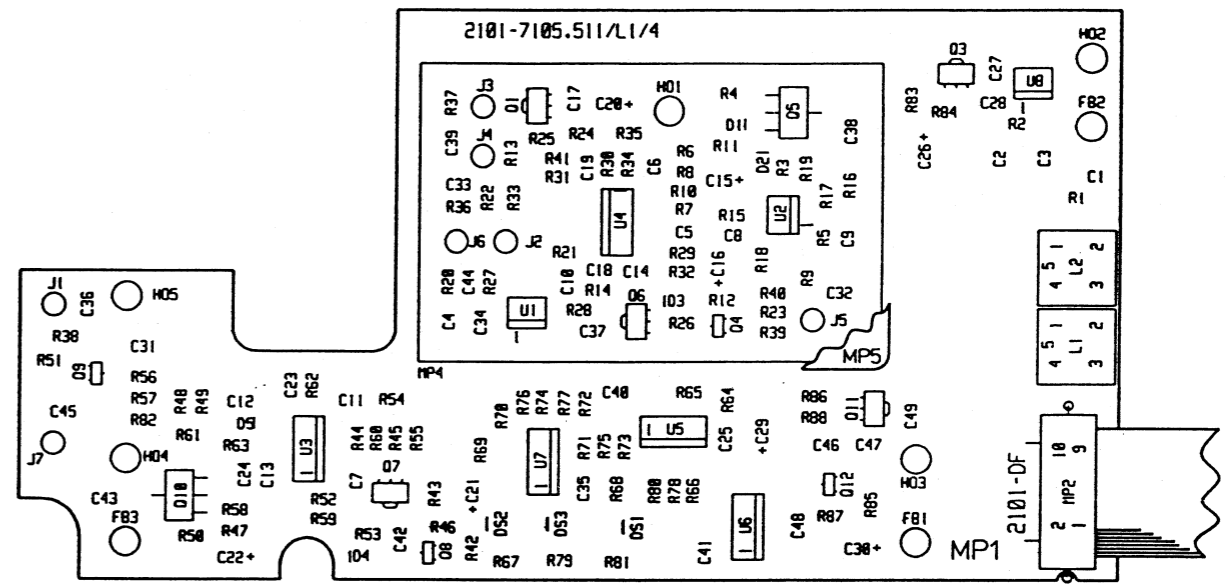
2101-7105.511/L1/4

HO2
Q3
C27
U8
R83
R84
C28
R2
F82
C26+
C2
C3
C1
R1

J3
R37
Q1
C17
C20+
HO1
R4
Q5
D11
C38
C39
J4
R13
R25
R24
R35
R41
R31
C19
R30
R34
C6
R6
R11
R8
R10
D21
R3
R19
C15+
C33
R36
R22
R33
U4
R7
R15
U2
R17
R16
C5
C8
R5
C9
J6
J2
R21
R29
R32
C18
C14
+C16
R18
R28
C44
R27
C10
R14
R9
R40
C32
U1
Q6
ID3
R12
C4
C34
R28
C37
R26
Q4
R23
R39
J5
MP5

4 5 1 L2 2 3
4 5 1 L1 2 3

J1
C36
HO5
R38
R51
Q9
C31
R56
R57
R82
R48
R49
C12
D9
C23
R62
C11
R54
MP4
C45
R61
R63
U3
R44
R60
R45
R55
R70
R76
R74
R77
R72
C40
R65
R64
R86
R88
Q11
C49
J7
HO4
C24
C13
R69
U7
R71
R75
R73
U5
C25
+C29
C46
C47
C43
Q10
R58
C7
Q7
R43
+C21
C35
R68
R80
R78
R66
U6
HO3
F83
R50
R47
R52
R59
C42
R46
DS2
DS3
DS1
C48
Q12
R85
R87
C22+
R53
ID4
Q8
R42
R67
R79
R81
C41
C30+
F81
MP1
2101-DF
10 9
MP2
2 1